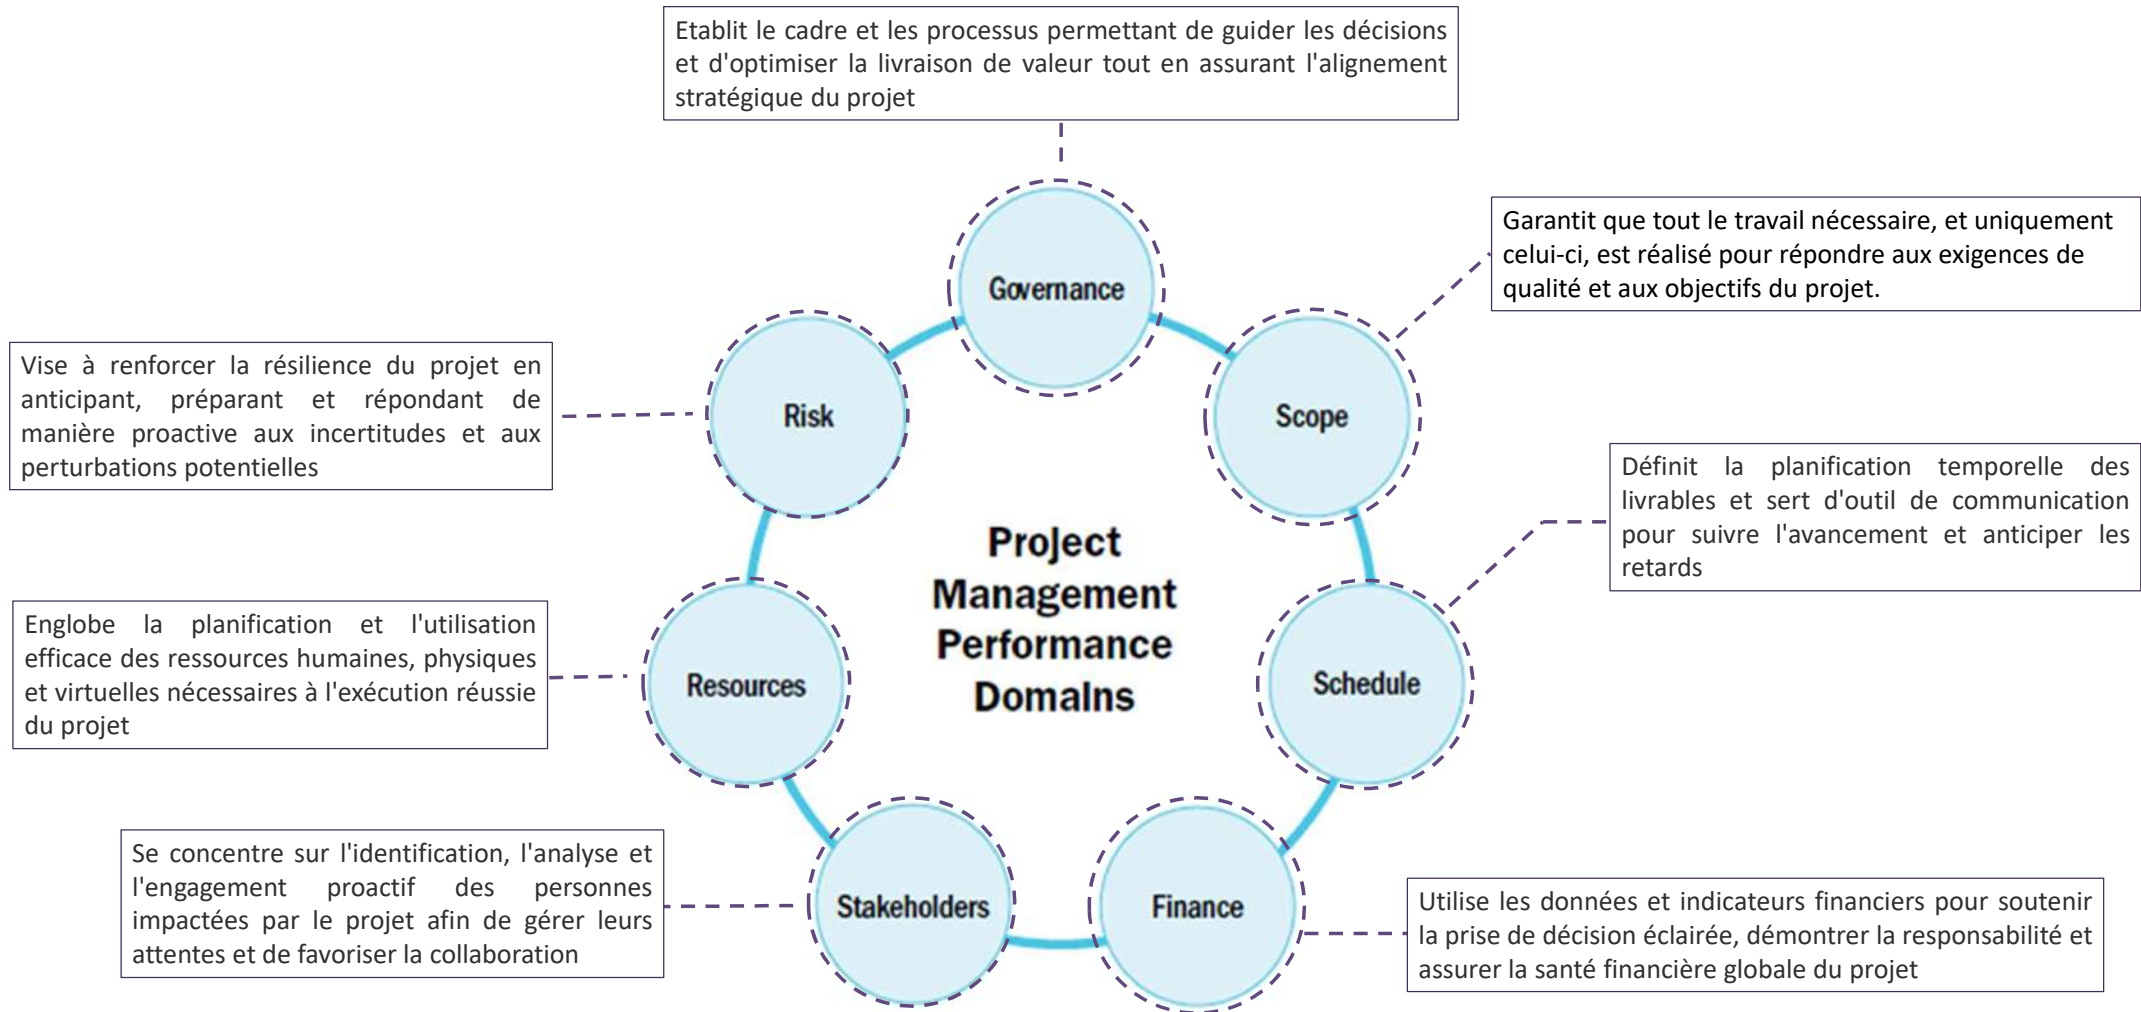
Etablit le cadre et les processus permettant de guider les décisions et d'optimiser la livraison de valeur tout en assurant l'alignement stratégique du projet

Garantit que tout le travail nécessaire, et uniquement celui-ci, est réalisé pour répondre aux exigences de qualité et aux objectifs du projet.

Vise à renforcer la résilience du projet en anticipant, préparant et répondant de manière proactive aux incertitudes et aux perturbations potentielles

Définit la planification temporelle des livrables et sert d'outil de communication pour suivre l'avancement et anticiper les retards

Englobe la planification et l'utilisation efficace des ressources humaines, physiques et virtuelles nécessaires à l'exécution réussie du projet

Governance

Scope

Risk

Project Management Performance Domains

Resources

Schedule

Stakeholders

Finance

Se concentre sur l'identification, l'analyse et l'engagement proactif des personnes impactées par le projet afin de gérer leurs attentes et de favoriser la collaboration

Utilise les données et indicateurs financiers pour soutenir la prise de décision éclairée, démontrer la responsabilité et assurer la santé financière globale du projet